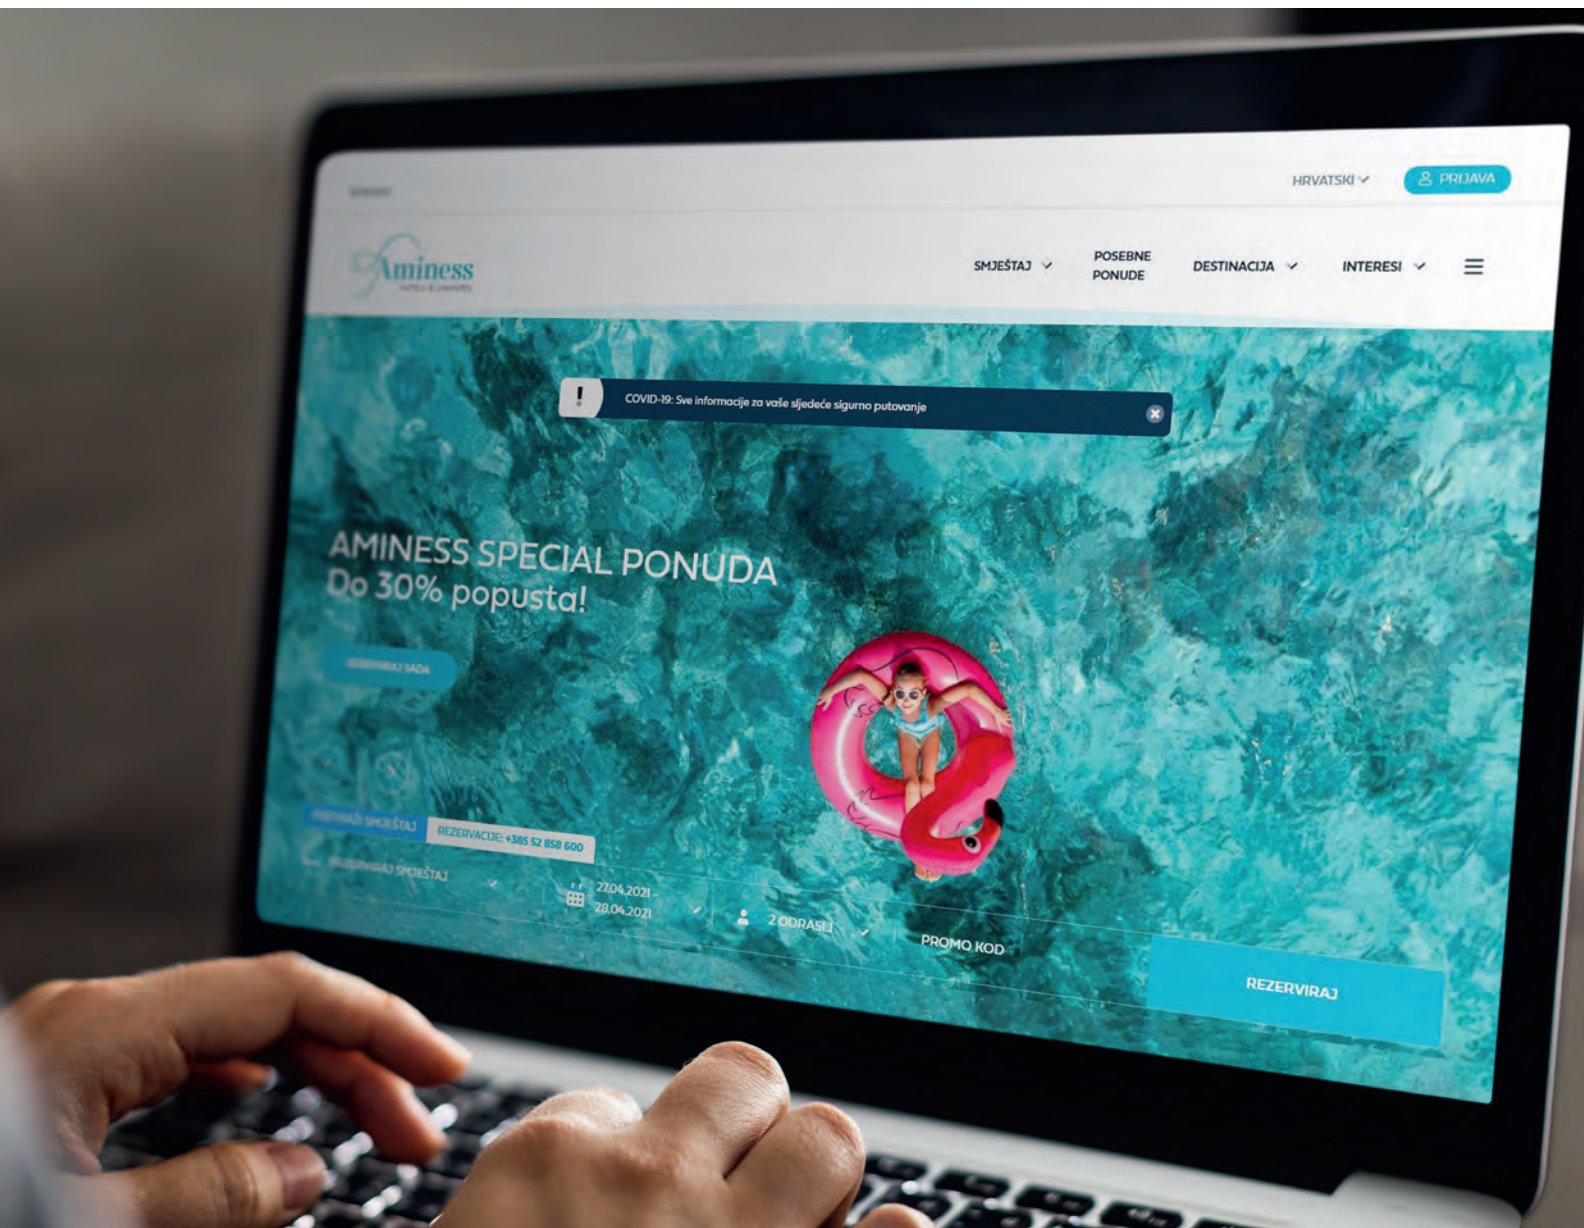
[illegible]

HRVATSKI

PRIJAVA

Aminess

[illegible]

SMJEŠTAJ

POSEBNE PONUDE

DESTINACIJA

INTERESI

!

COVID-19: Sve informacije za vaše sljedeće sigurno putovanje

AMINESS SPECIAL PONUDA
Do 30% popusta!

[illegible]

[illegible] SMJEŠTAJ

REZERVACIJE: +385 52 858 600

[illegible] SMJEŠTAJ

27.04.2021 - 28.04.2021

2 ODRASLI

PROMO KOD

REZERVIRAJ